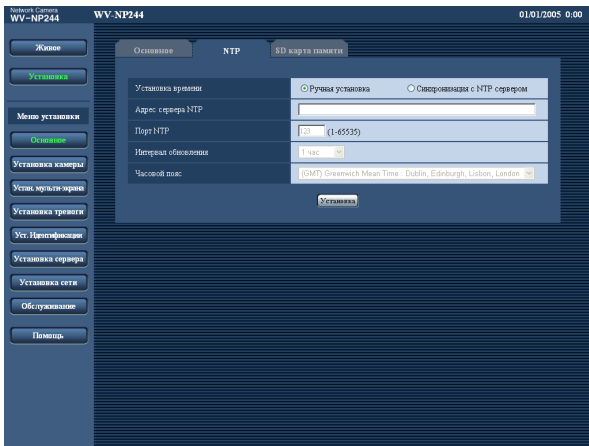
Network Camera
WV-NP244

WV-NP244

01/01/2005 0:00

Живое

Установка

Меню установки

Основное

Установка камеры

Устан. мульти-экрана

Установка тревоги

Уст. Идентификации

Установка сервера

Установка сети

Обслуживание

Помощь

Основное

NTP

SD карта памяти

| Установка времени | Ручная установка Синхронизация с NTP сервером |
|---|---|
| Адрес сервера NTP | |
| Порт NTP | 123 (1-65535) |
| Интервал обновления | 1 час |
| Часовой пояс | (GMT) Greenwich Mean Time : Dublin, Edinburgh, Lisbon, London |

Установка